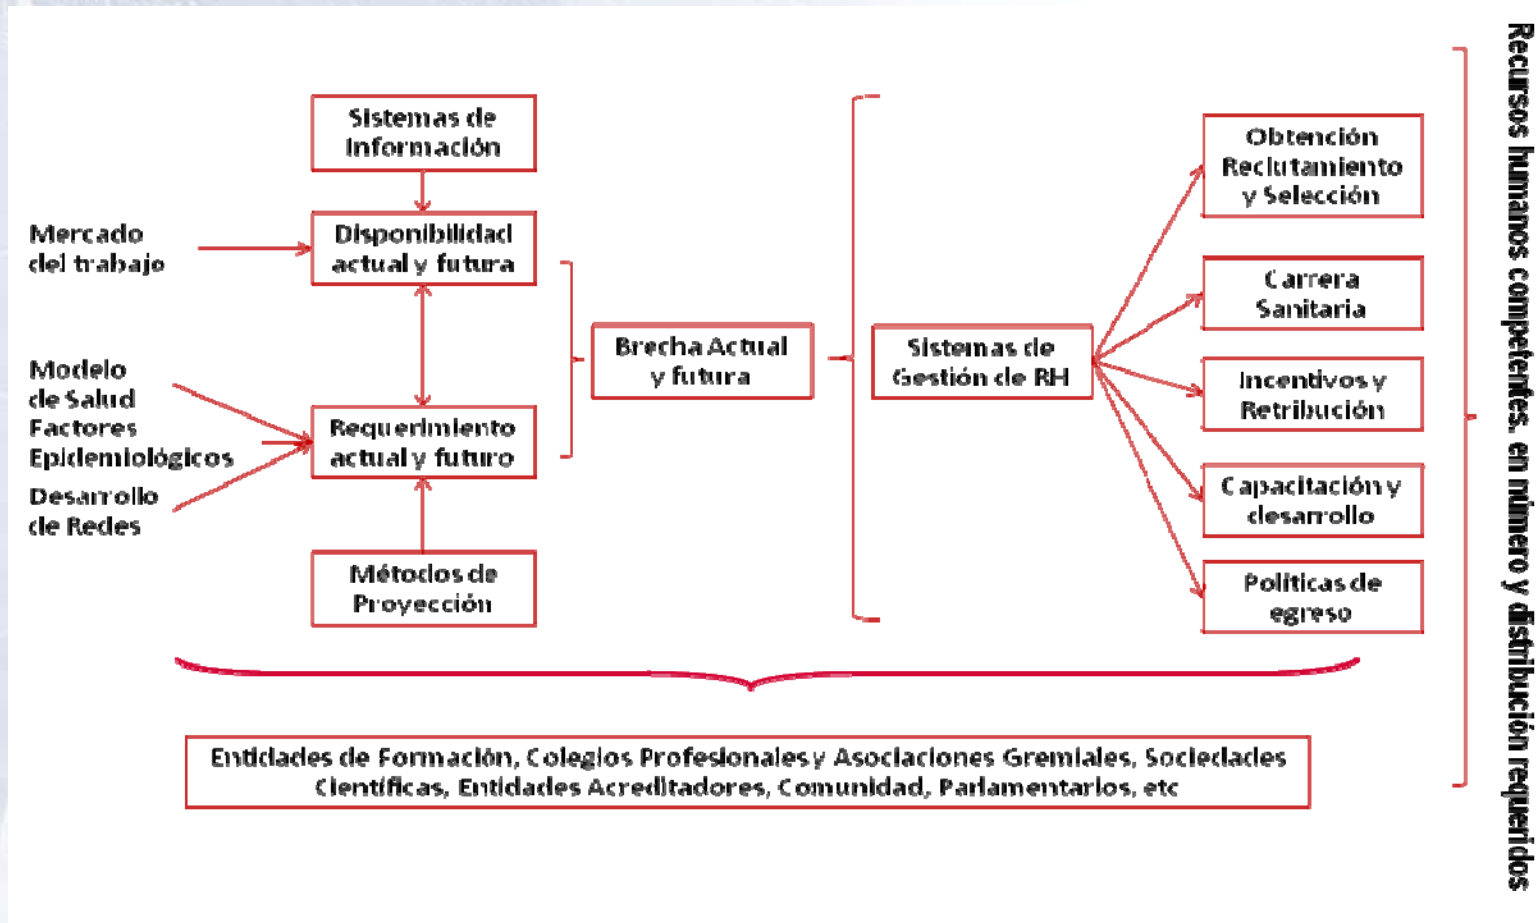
Sistemas de Información

Mercado del trabajo

Disponibilidad actual y futura

Modelo de Salud
Factores Epidemiológicos
Desarrollo de Redes

Requerimiento actual y futuro

Métodos de Proyección

Brecha Actual y futura

Sistemas de Gestión de RH

Obtención Reclutamiento y Selección

Carrera Sanitaria

Incentivos y Retribución

Capacitación y desarrollo

Políticas de egreso

Recursos humanos competentes, en número y distribución requeridos

Entidades de Formación, Colegios Profesionales y Asociaciones Gremiales, Sociedades Científicas, Entidades Acreditadores, Comunidad, Parlamentarios, etc